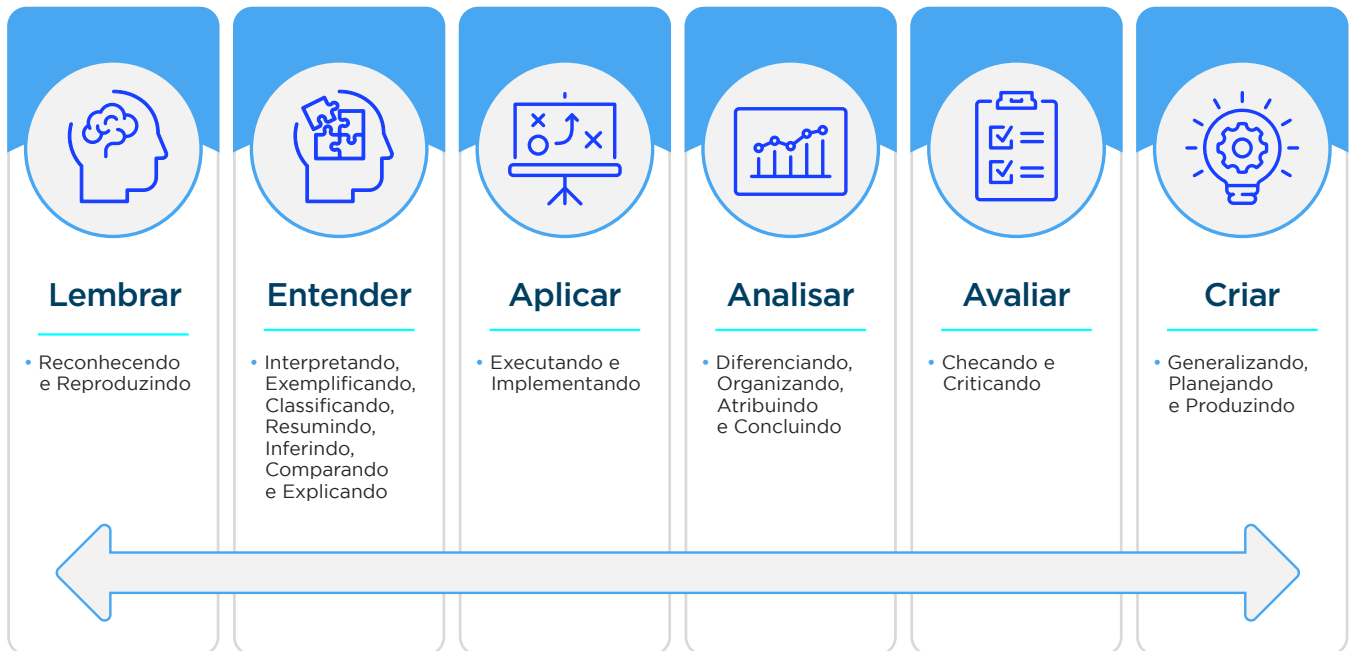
Lembrar

• Reconhecendo e Reproduzindo

Entender

• Interpretando, Exemplificando, Classificando, Resumindo, Inferindo, Comparando e Explicando

Aplicar

• Executando e Implementando

Analisar

• Diferenciando, Organizando, Atribuindo e Concluindo

Avaliar

• Checando e Criticando

Criar

• Generalizando, Planejando e Produzindo